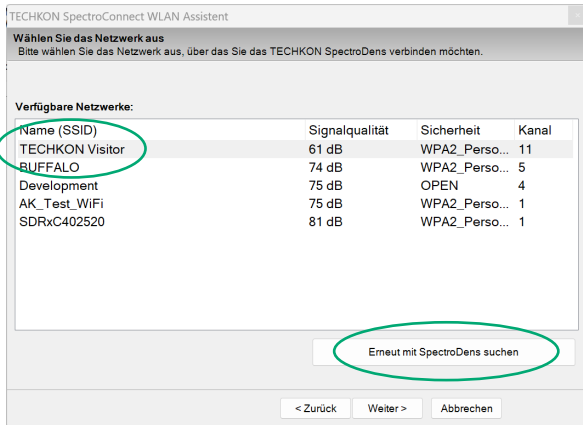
TECHKON SpectroConnect WLAN Assistent

Wählen Sie das Netzwerk aus
Bitte wählen Sie das Netzwerk aus, über das Sie das TECHKON SpectroDens verbinden möchten.

Verfügbare Netzwerke:

| Name (SSID) | Signalqualität | Sicherheit | Kanal |
|---|---|---|---|
| TECHKON Visitor | 61 dB | WPA2_Perso... | 11 |
| BUFFALO | 74 dB | WPA2_Perso... | 5 |
| Development | 75 dB | OPEN | 4 |
| AK_Test_WiFi | 75 dB | WPA2_Perso... | 1 |
| SDRxC402520 | 81 dB | WPA2_Perso... | 1 |

Erneut mit SpectroDens suchen

< Zurück
Weiter >
Abbrechen